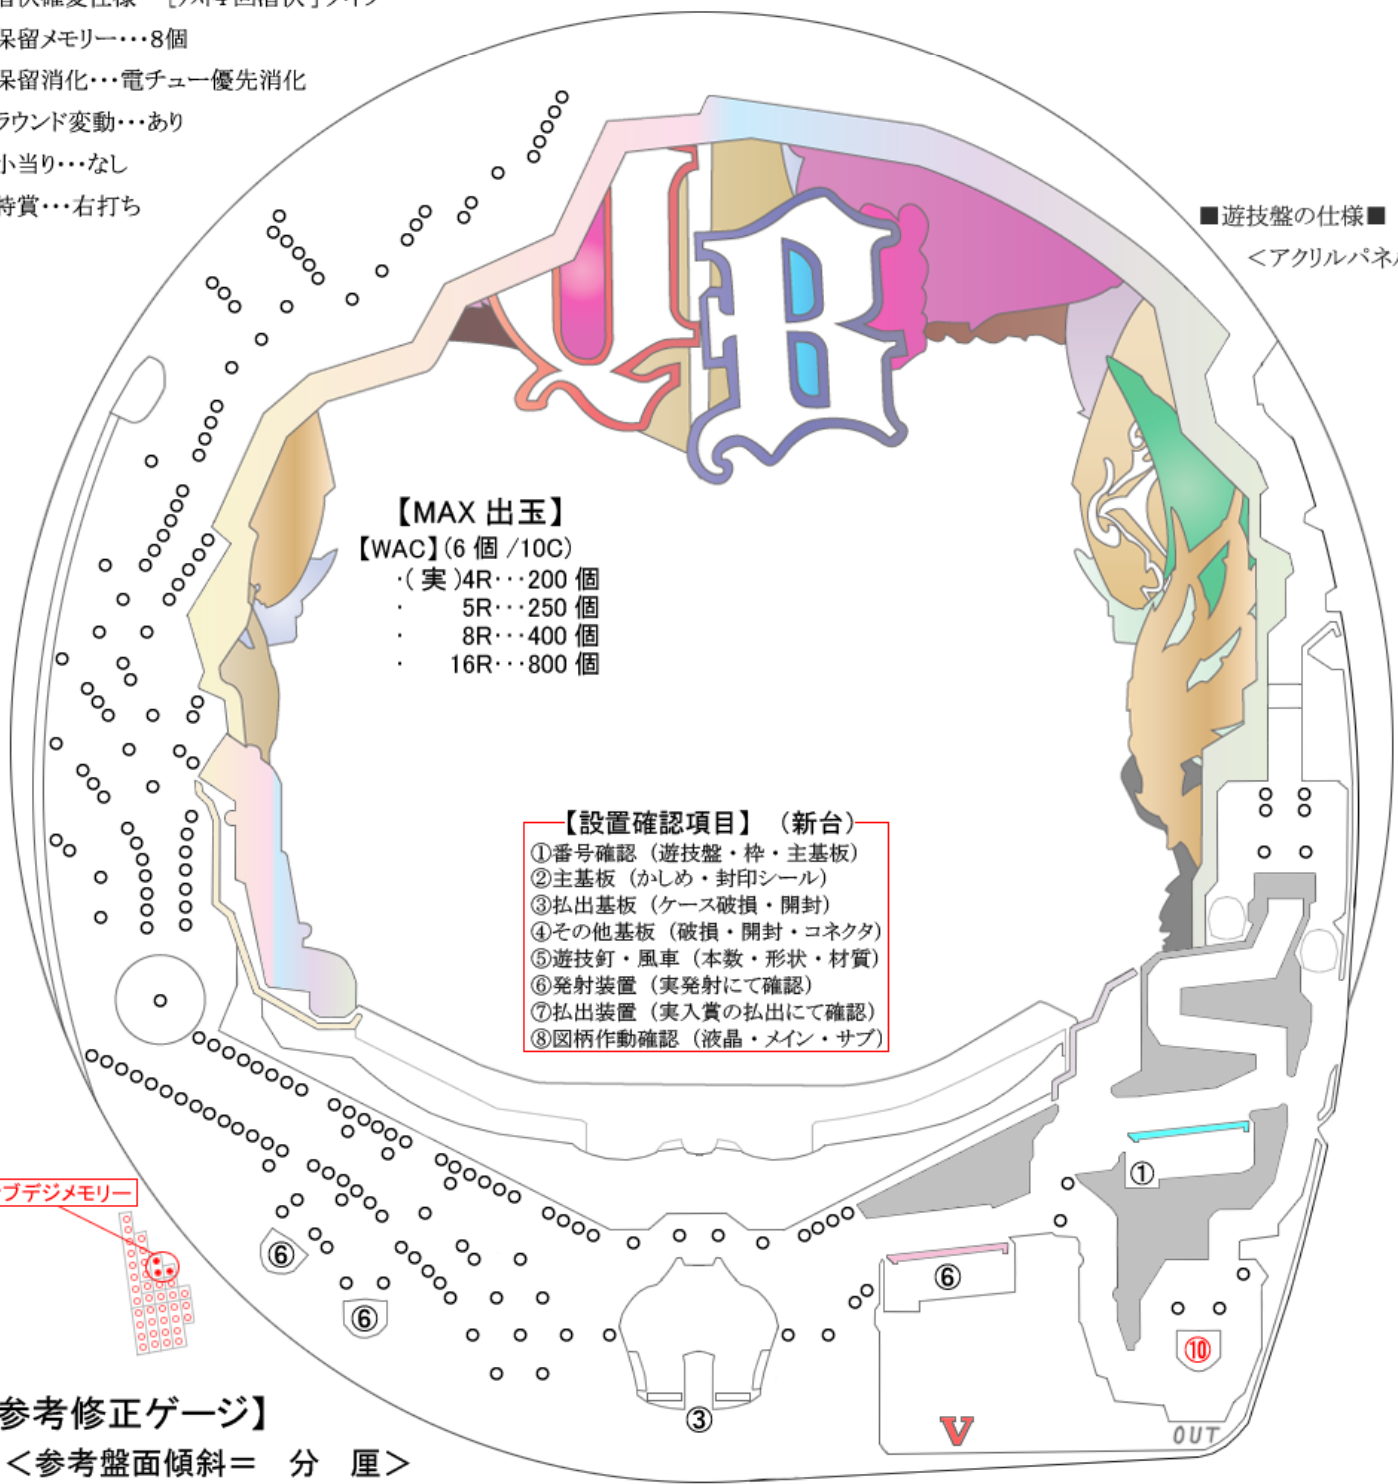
保留メモリー・・・8個
保留消化・・・電チュー優先消化
ラウンド変動・・・あり
小当り・・・なし
特賞・・・右打ち

■遊技盤の仕様■
＜アクリルパネ

【MAX 出玉】
【WAC】(6 個 /10C)
・( 実 )4R・・・200 個
・ 5R・・・250 個
・ 8R・・・400 個
・ 16R・・・800 個

【設置確認項目】（新台）
①番号確認（遊技盤・枠・主基板）
②主基板（かしめ・封印シール）
③払出基板（ケース破損・開封）
④その他基板（破損・開封・コネクタ）
⑤遊技釘・風車（本数・形状・材質）
⑥発射装置（実発射にて確認）
⑦払出装置（実入賞の払出にて確認）
⑧図柄作動確認（液晶・メイン・サブ）

ブデジメモリー

⑥
⑥
⑥
①
③
⑩
V
OUT

参考修正ゲージ】
＜参考盤面傾斜＝ 分 厘＞